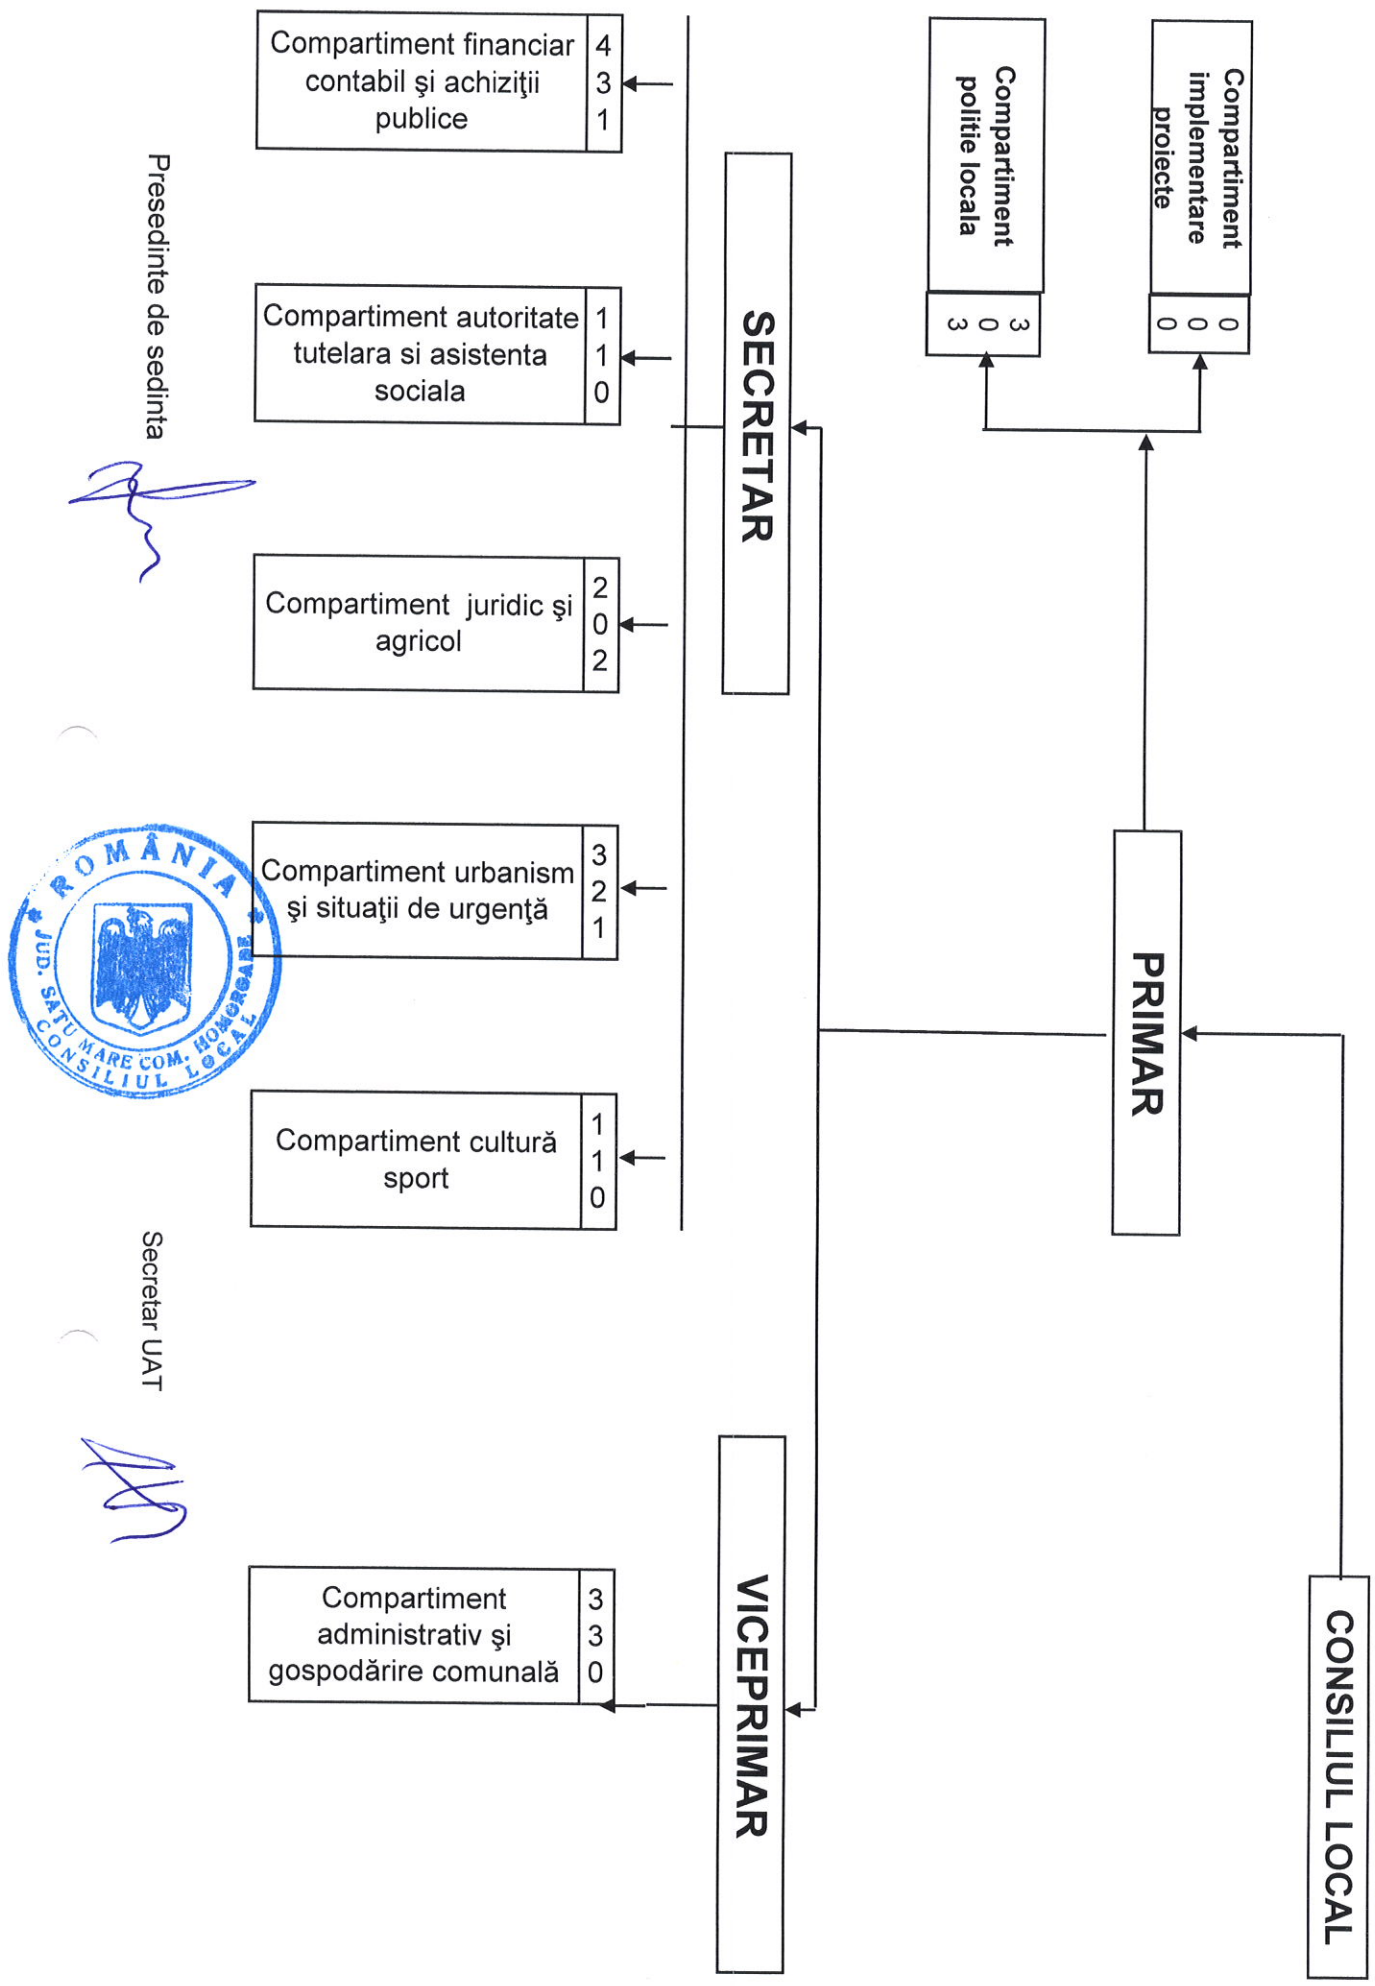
CONSILIUL LOCAL

PRIMAR

Compartiment implementare proiecte
0
0
0

Compartiment politie locala
3
0
3

SECRETAR

VICEPRIMAR

Compartiment financiar contabil şi achiziţii publice
4
3
1

Compartiment autoritate tutelara si asistenta sociala
1
1
0

Compartiment juridic şi agricol
2
0
2

Compartiment urbanism şi situaţii de urgenţă
3
2
1

Compartiment cultură sport
1
1
0

Compartiment administrativ şi gospodărire comunală
3
3
0

Presedinte de sedinta

ROMÂNIA JUD. SATU MARE COM. HOMOROADE CONSILIUL LOCAL

Secretar UAT